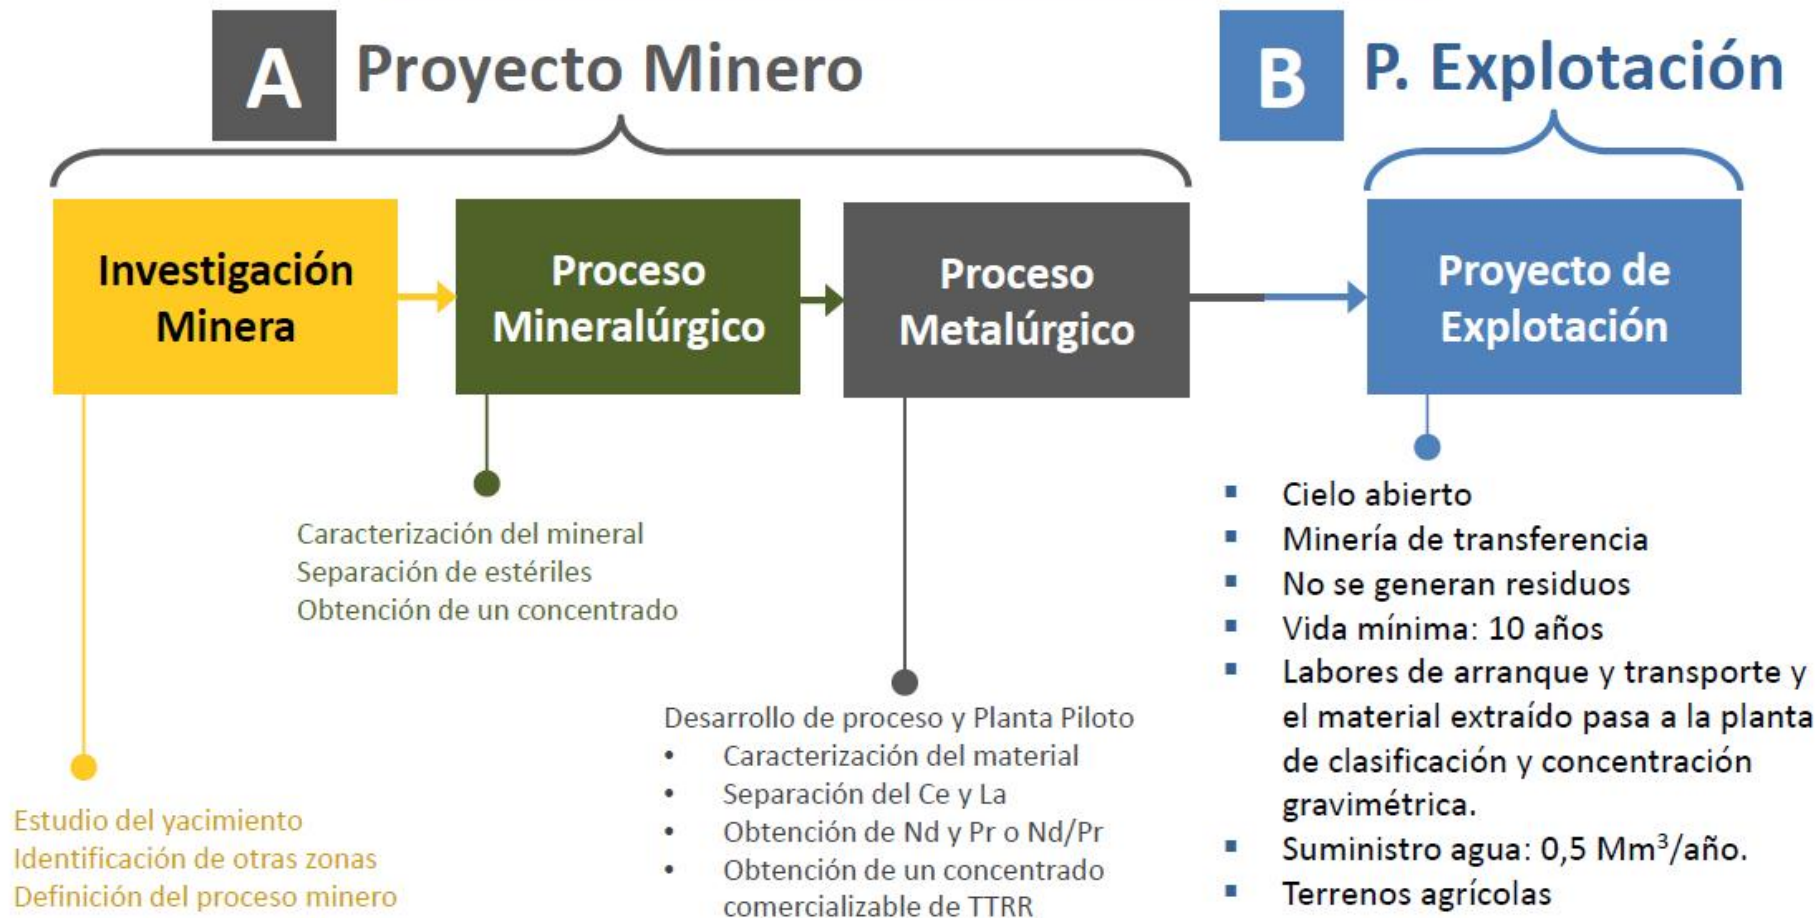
A Proyecto Minero

B P. Explotación

Investigación Minera

Proceso Mineralúrgico

Proceso Metalúrgico

Proyecto de Explotación

Caracterización del mineral
Separación de estériles
Obtención de un concentrado

Desarrollo de proceso y Planta Piloto
- Caracterización del material
- Separación del Ce y La
- Obtención de Nd y Pr o Nd/Pr
- Obtención de un concentrado comercializable de TTRR

Estudio del yacimiento
Identificación de otras zonas
Definición del proceso minero

- Cielo abierto
- Minería de transferencia
- No se generan residuos
- Vida mínima: 10 años
- Labores de arranque y transporte y el material extraído pasa a la planta de clasificación y concentración gravimétrica.
- Suministro agua: 0,5 Mm$^3$/año.
- Terrenos agrícolas